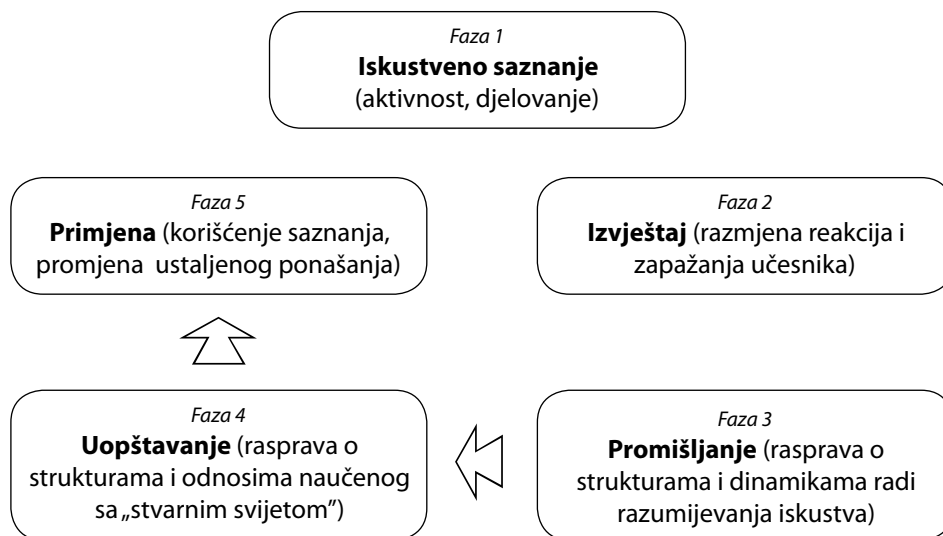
Faza 1
Iskustveno saznanje
(aktivnost, djelovanje)

Faza 5
Primjena (korišćenje saznanja, promjena ustaljenog ponašanja)

Faza 2
Izvještaj (razmjena reakcija i zapažanja učesnika)

Faza 4
Uopštavanje (rasprava o strukturama i odnosima naučenog sa „stvarnim svijetom")

Faza 3
Promišljanje (rasprava o strukturama i dinamikama radi razumijevanja iskustva)